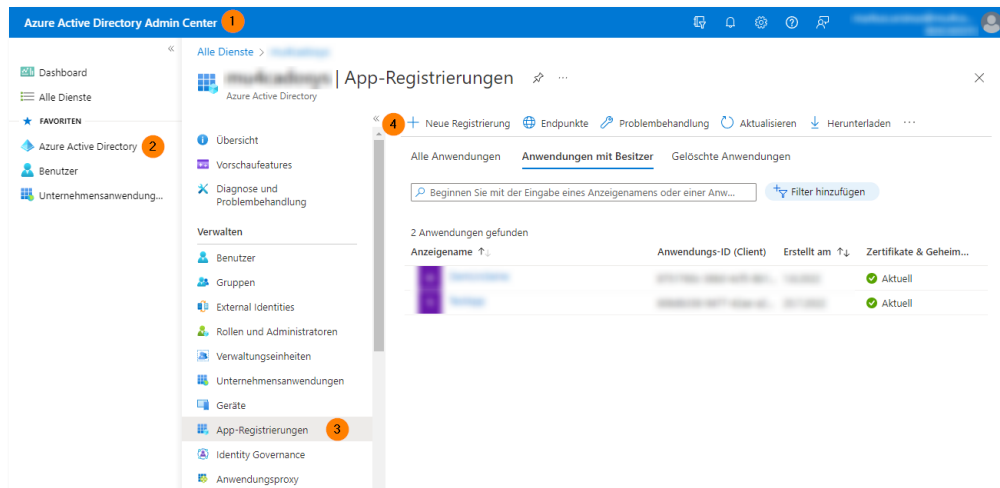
Azure Active Directory Admin Center 1

Dashboard
Alle Dienste
FAVORITEN
Azure Active Directory 2
Benutzer
Unternehmensanwendung...

Alle Dienste >

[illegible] | App-Registrierungen
Azure Active Directory

Übersicht
Vorschaufeatures
Diagnose und Problembehandlung
Verwalten
Benutzer
Gruppen
External Identities
Rollen und Administratoren
Verwaltungseinheiten
Unternehmensanwendungen
Geräte
App-Registrierungen 3
Identity Governance
Anwendungsproxy

4 + Neue Registrierung Endpunkte Problembehandlung Aktualisieren Herunterladen ···

Alle Anwendungen Anwendungen mit Besitzer Gelöschte Anwendungen

Beginnen Sie mit der Eingabe eines Anzeigenamens oder einer Anw...
Filter hinzufügen

2 Anwendungen gefunden

| Anzeigename | Anwendungs-ID (Client) | Erstellt am | Zertifikate & Geheim... |
|---|---|---|---|
| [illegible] | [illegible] | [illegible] | Aktuell |
| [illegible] | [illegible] | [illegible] | Aktuell |